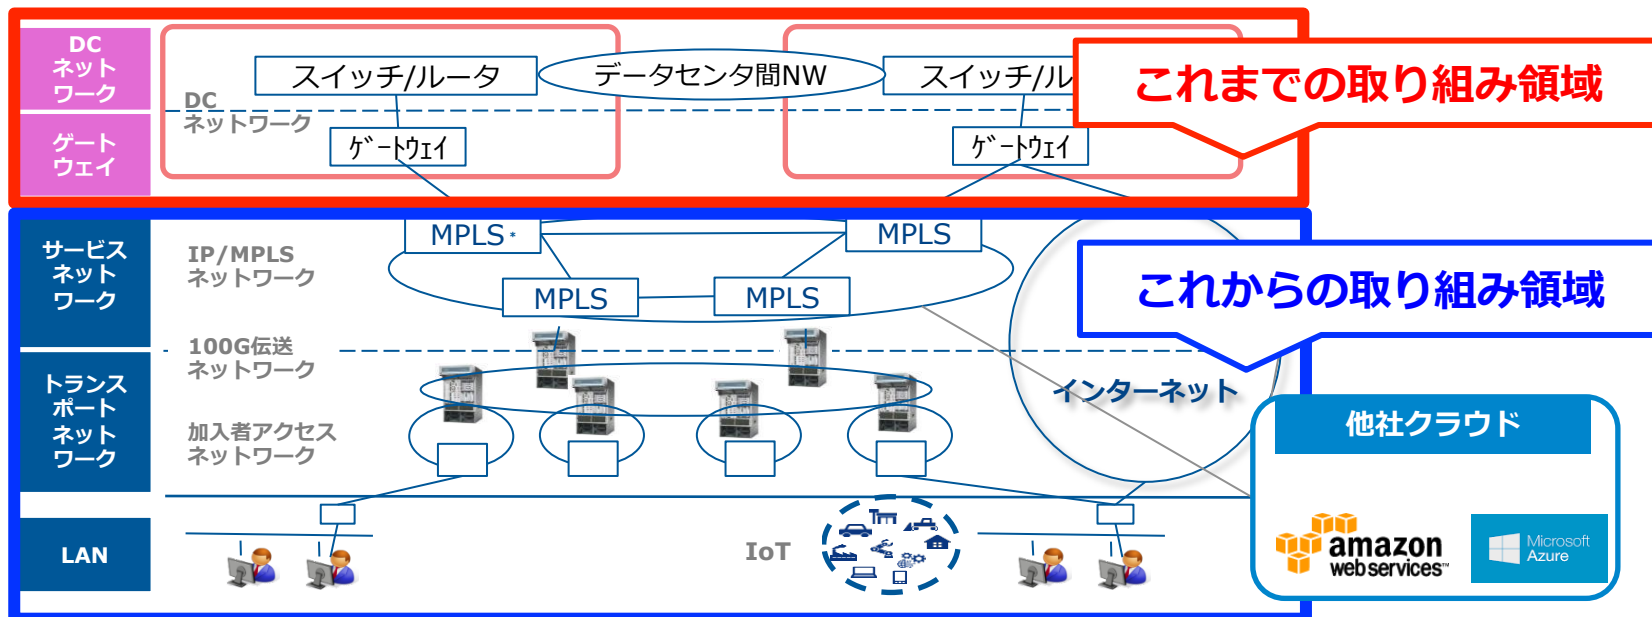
DC
ネット
ワーク

ゲート
ウェイ

DC
ネットワーク

スイッチ/ルータ

データセンタ間NW

スイッチ/ル

ｹﾞｰﾄｳｪｲ

ｹﾞｰﾄｳｪｲ

これまでの取り組み領域

サービス
ネット
ワーク

IP/MPLS
ネットワーク

MPLS

MPLS

MPLS

MPLS

これからの取り組み領域

トランス
ポート
ネット
ワーク

100G伝送
ネットワーク

加入者アクセス
ネットワーク

インターネット

他社クラウド

LAN

IoT

amazon
web services

Microsoft
Azure